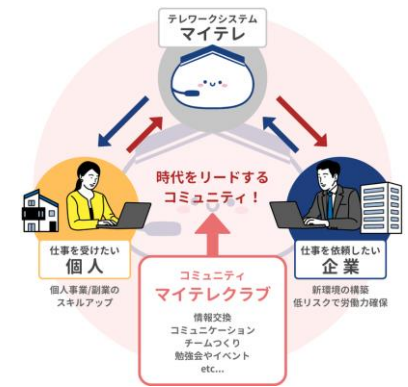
テレワークシステム
マイテレ

時代をリードする
コミュニティ！

仕事を受けたい
個人

個人事業/副業の
スキルアップ

仕事を依頼したい
企業

新環境の構築
低リスクで労働力確保

コミュニティ
マイテレクラブ

情報交換
コミュニケーション
チームづくり
勉強会やイベント
etc...